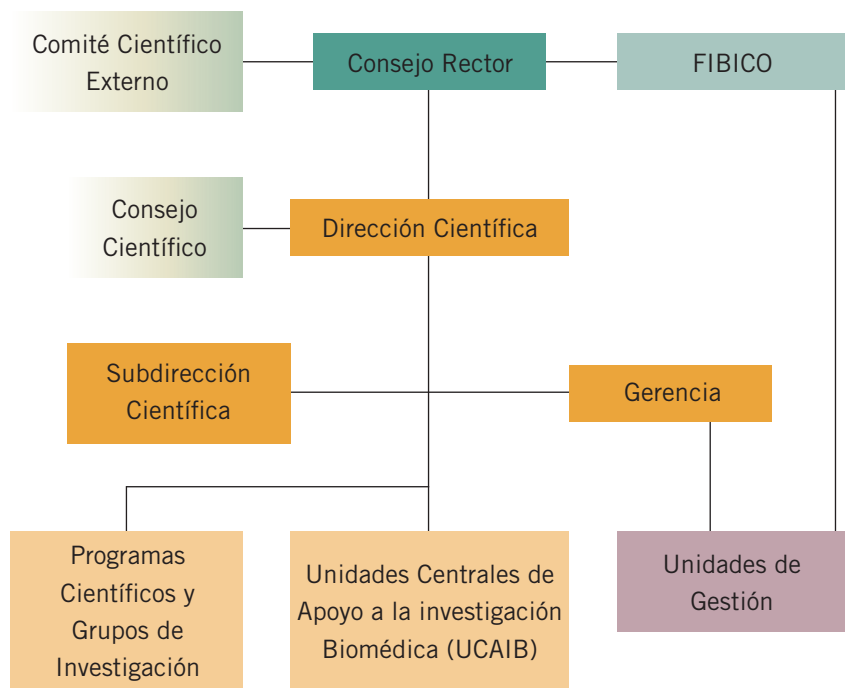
Comité Científico Externo

Consejo Rector

FIBICO

Consejo Científico

Dirección Científica

Subdirección Científica

Gerencia

Programas Científicos y Grupos de Investigación

Unidades Centrales de Apoyo a la investigación Biomédica (UCAIB)

Unidades de Gestión